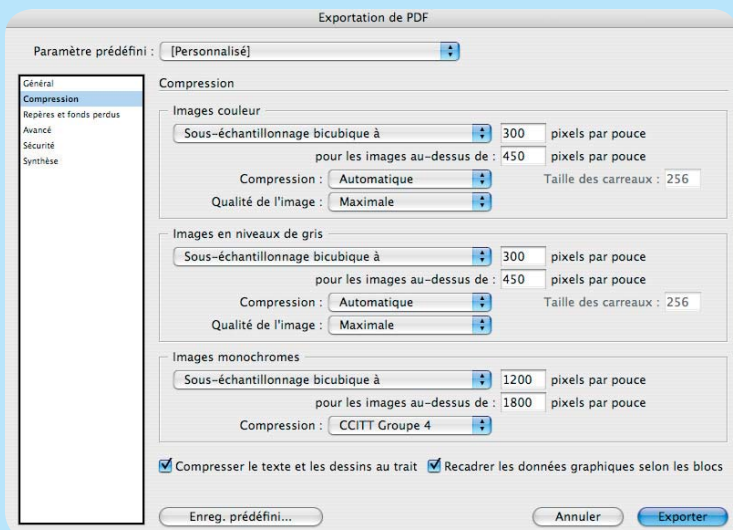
Exportation de PDF

Paramètre prédéfini : [Personnalisé]

Général
Compression
Repères et fonds perdus
Avancé
Sécurité
Synthèse

Compression

Images couleur
Sous-échantillonnage bicubique à 300 pixels par pouce
pour les images au-dessus de : 450 pixels par pouce
Compression : Automatique
Taille des carreaux : 256
Qualité de l'image : Maximale

Images en niveaux de gris
Sous-échantillonnage bicubique à 300 pixels par pouce
pour les images au-dessus de : 450 pixels par pouce
Compression : Automatique
Taille des carreaux : 256
Qualité de l'image : Maximale

Images monochromes
Sous-échantillonnage bicubique à 1200 pixels par pouce
pour les images au-dessus de : 1800 pixels par pouce
Compression : CCITT Groupe 4

Compresser le texte et les dessins au trait
Recadrer les données graphiques selon les blocs

Enreg. prédéfini...
Annuler
Exporter